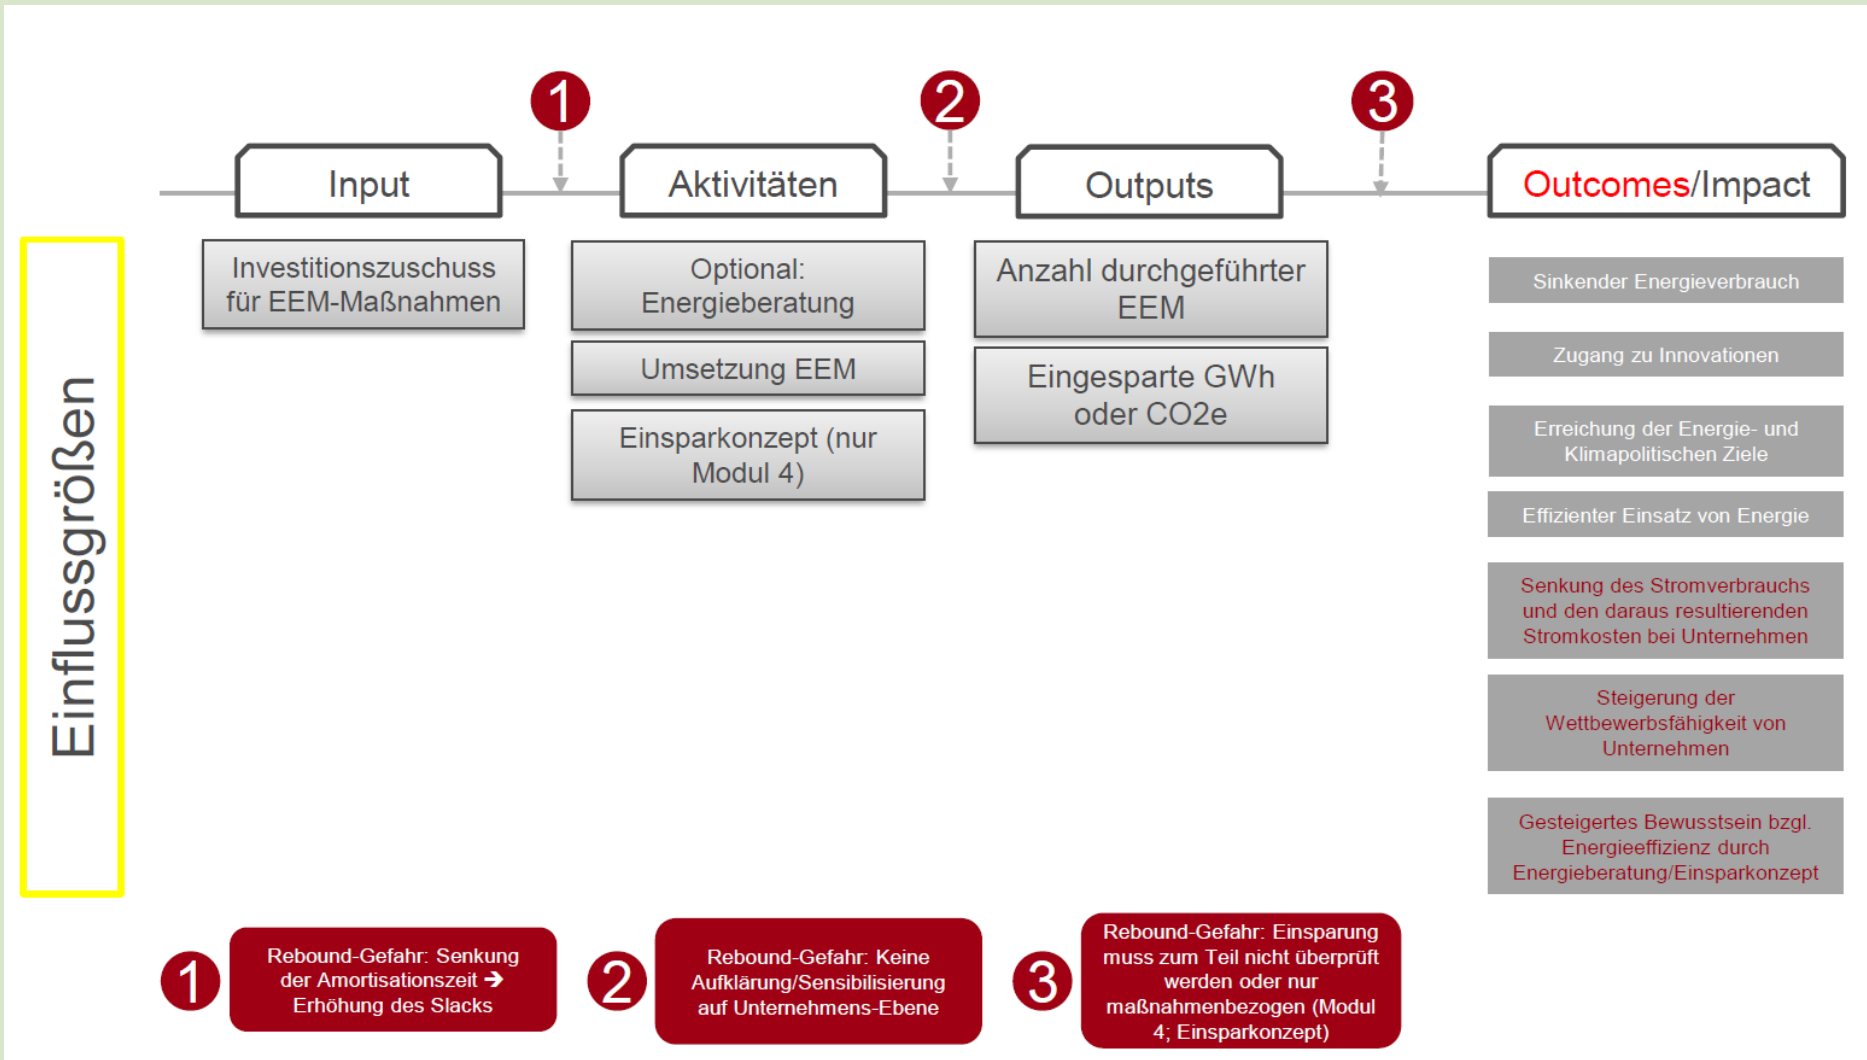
1

2

3

Input

Aktivitäten

Outputs

Outcomes/Impact

Einflussgrößen

Investitionszuschuss für EEM-Maßnahmen

Optional: Energieberatung

Umsetzung EEM

Einsparkonzept (nur Modul 4)

Anzahl durchgeführter EEM

Eingesparte GWh oder CO2e

Sinkender Energieverbrauch

Zugang zu Innovationen

Erreichung der Energie- und Klimapolitischen Ziele

Effizienter Einsatz von Energie

Senkung des Stromverbrauchs und den daraus resultierenden Stromkosten bei Unternehmen

Steigerung der Wettbewerbsfähigkeit von Unternehmen

Gesteigertes Bewusstsein bzgl. Energieeffizienz durch Energieberatung/Einsparkonzept

1 Rebound-Gefahr: Senkung der Amortisationszeit ➔ Erhöhung des Slacks

2 Rebound-Gefahr: Keine Aufklärung/Sensibilisierung auf Unternehmens-Ebene

3 Rebound-Gefahr: Einsparung muss zum Teil nicht überprüft werden oder nur maßnahmenbezogen (Modul 4; Einsparkonzept)